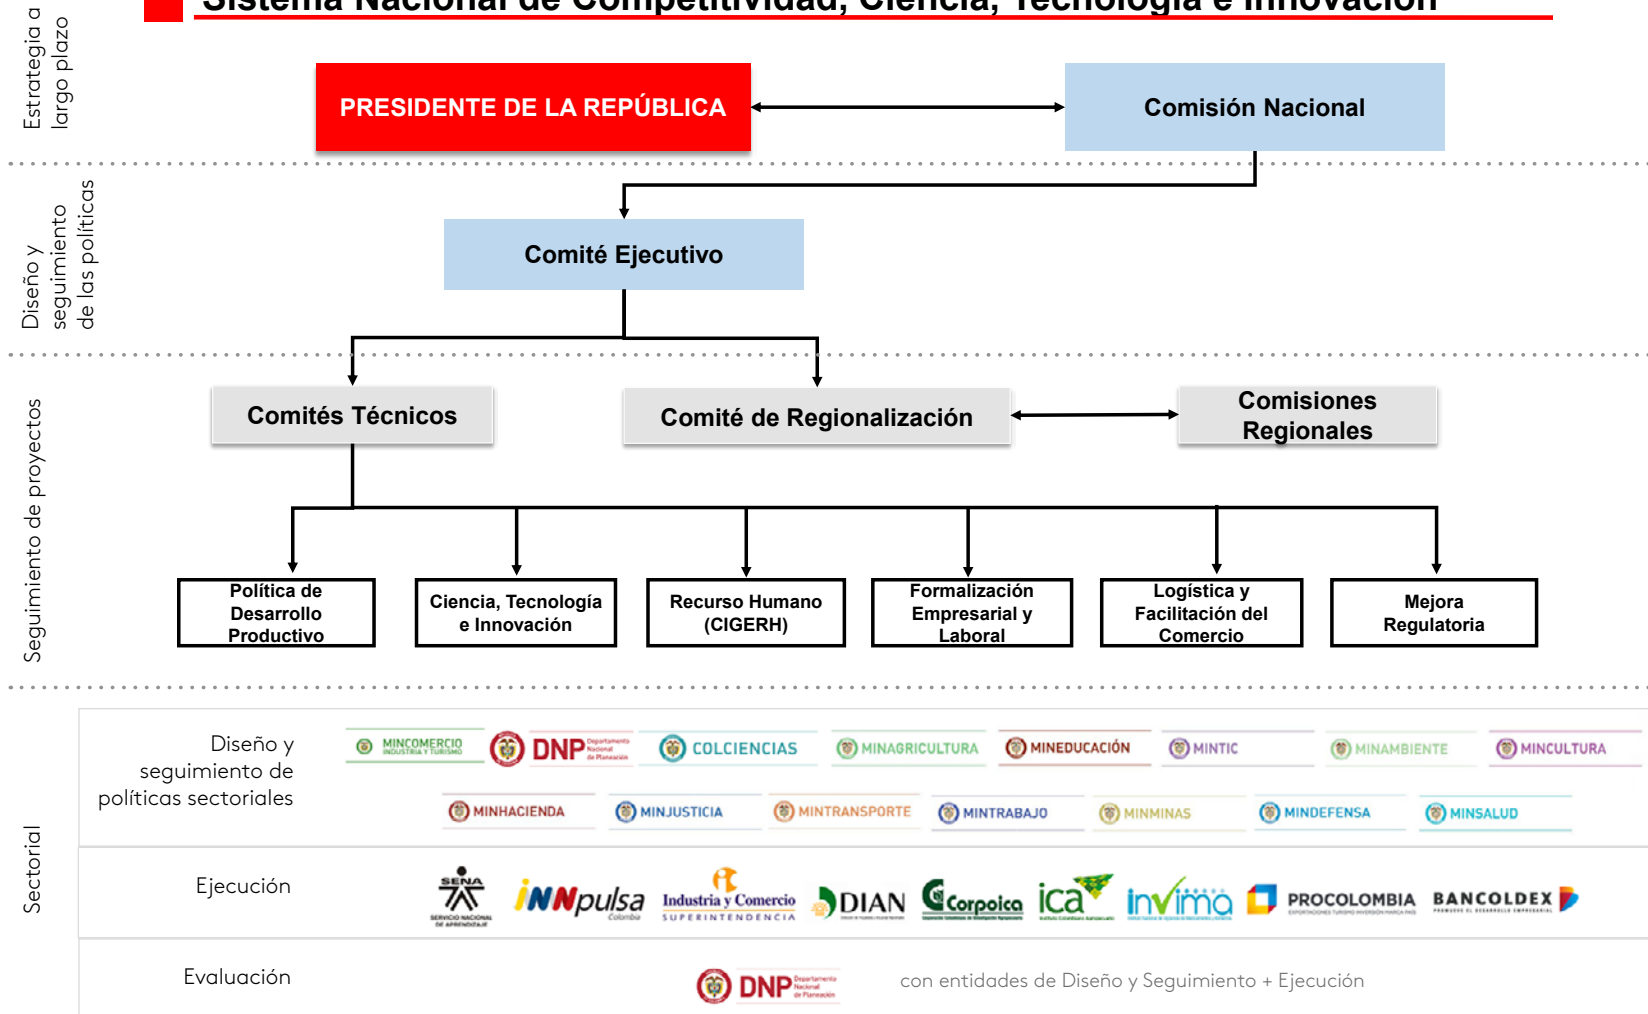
Sistema Nacional de Competitividad, Ciencia, Tecnología e Innovación

Estrategia a largo plazo

PRESIDENTE DE LA REPÚBLICA

Comisión Nacional

Diseño y seguimiento de las políticas

Comité Ejecutivo

Seguimiento de proyectos

Comités Técnicos

Comité de Regionalización

Comisiones Regionales

Política de Desarrollo Productivo

Ciencia, Tecnología e Innovación

Recurso Humano (CIGERH)

Formalización Empresarial y Laboral

Logística y Facilitación del Comercio

Mejora Regulatoria

Sectorial

Diseño y seguimiento de políticas sectoriales

MINCOMERCIO INDUSTRIA Y TURISMO

DNP Departamento Nacional de Planeación

COLCIENCIAS

MINAGRICULTURA

MINEDUCACIÓN

MINTIC

MINAMBIENTE

MINCULTURA

MINHACIENDA

MINJUSTICIA

MINTRANSPORTE

MINTRABAJO

MINMINAS

MINDEFENSA

MINSALUD

Ejecución

SENA SERVICIO NACIONAL DE APRENDIZAJE

iNNpulsa Colombia

Industria y Comercio SUPERINTENDENCIA

DIAN

Corpoica

ica

invima

PROCOLOMBIA

BANCOLDEX

Evaluación

DNP Departamento Nacional de Planeación

con entidades de Diseño y Seguimiento + Ejecución